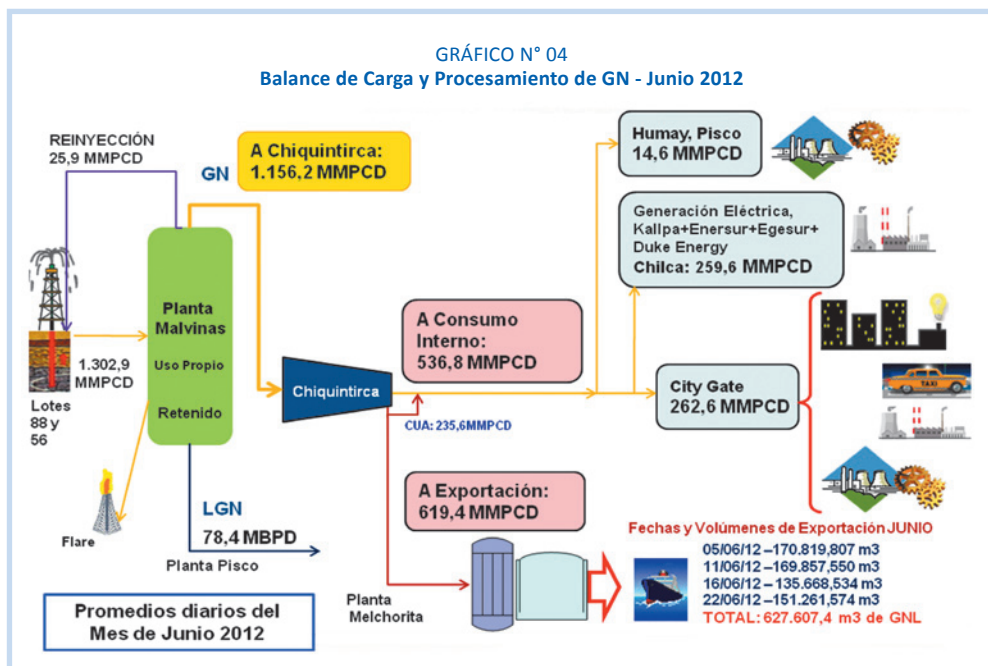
GRÁFICO N° 04
Balance de Carga y Procesamiento de GN - Junio 2012

REINYECCIÓN
25,9 MMPCD

GN

A Chiquintirca:
1.156,2 MMPCD

Humay, Pisco
14,6 MMPCD

Generación Eléctrica, Kallpa+Enersur+Egesur+ Duke Energy
Chilca: 259,6 MMPCD

Planta Malvinas
Uso Propio
Retenido

1.302,9 MMPCD

Lotes 88 y 56

A Consumo Interno:
536,8 MMPCD

Chiquintirca

CUA: 235,6MMPCD

City Gate
262,6 MMPCD

TAXI

Flare

LGN
78,4 MBPD

Planta Pisco

A Exportación:
619,4 MMPCD

Fechas y Volúmenes de Exportación JUNIO
05/06/12 –170.819,807 m3
11/06/12 –169.857,550 m3
16/06/12 – 135.668,534 m3
22/06/12 – 151.261,574 m3
TOTAL: 627.607,4 m3 de GNL

Planta Melchorita

Promedios diarios del Mes de Junio 2012